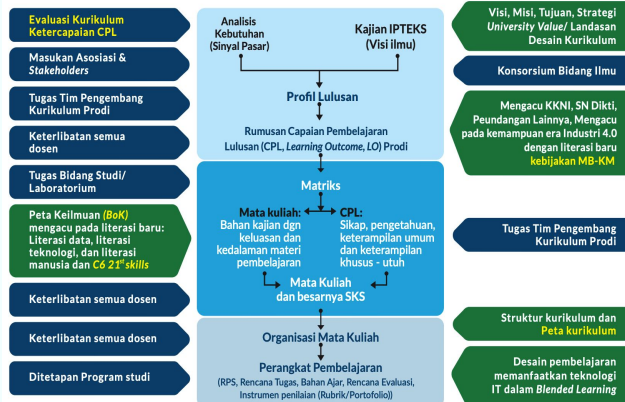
Evaluasi Kurikulum Ketercapaian CPL

Masukan Asosiasi & *Stakeholders*

Tugas Tim Pengembang Kurikulum Prodi

Keterlibatan semua dosen

Tugas Bidang Studi/ Laboratorium

Peta Keilmuan *(BoK)* mengacu pada literasi baru: Literasi data, literasi teknologi, dan literasi manusia dan *C6 21st skills*

Keterlibatan semua dosen

Keterlibatan semua dosen

Ditetapan Program studi

Analisis Kebutuhan (Sinyal Pasar)

Kajian IPTEKS (Visi ilmu)

Profil Lulusan

Rumusan Capaian Pembelajaran Lulusan (CPL, *Learning Outcome, LO*) Prodi

Matriks

Mata kuliah: Bahan kajian dgn keluasan dan kedalaman materi pembelajaran

CPL: Sikap, pengetahuan, keterampilan umum dan keterampilan khusus - utuh

Mata Kuliah dan besarnya SKS

Organisasi Mata Kuliah

Perangkat Pembelajaran

(RPS, Rencana Tugas, Bahan Ajar, Rencana Evaluasi, Instrumen penilaian (Rubrik/Portofolio))

Visi, Misi, Tujuan, Strategi *University Value*/ Landasan Desain Kurikulum

Konsorsium Bidang Ilmu

Mengacu KKNI, SN Dikti, Peundangan Lainnya, Mengacu pada kemampuan era Industri 4.0 dengan literasi baru kebijakan MB-KM

Tugas Tim Pengembang Kurikulum Prodi

Struktur kurikulum dan Peta kurikulum

Desain pembelajaran memanfaatkan teknologi IT dalam *Blended Learning*